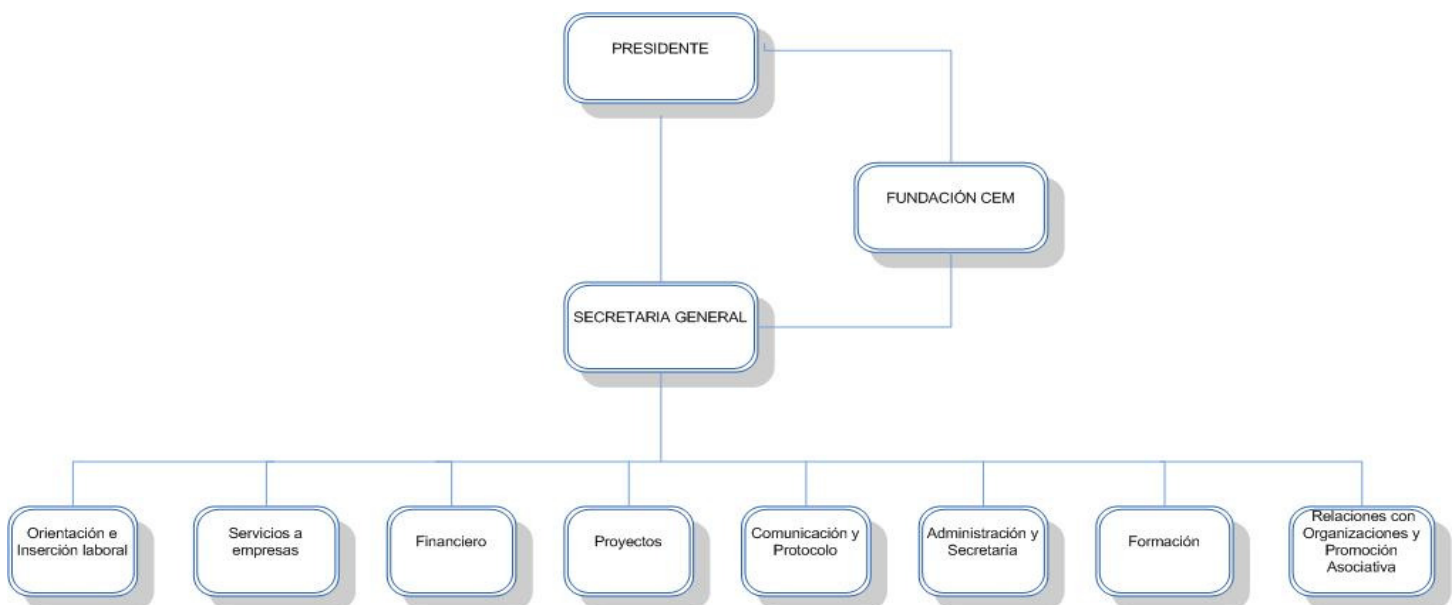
PRESIDENTE

FUNDACIÓN CEM

SECRETARIA GENERAL

Orientación e Inserción laboral

Servicios a empresas

Financiero

Proyectos

Comunicación y Protocolo

Administración y Secretaría

Formación

Relaciones con Organizaciones y Promoción Asociativa